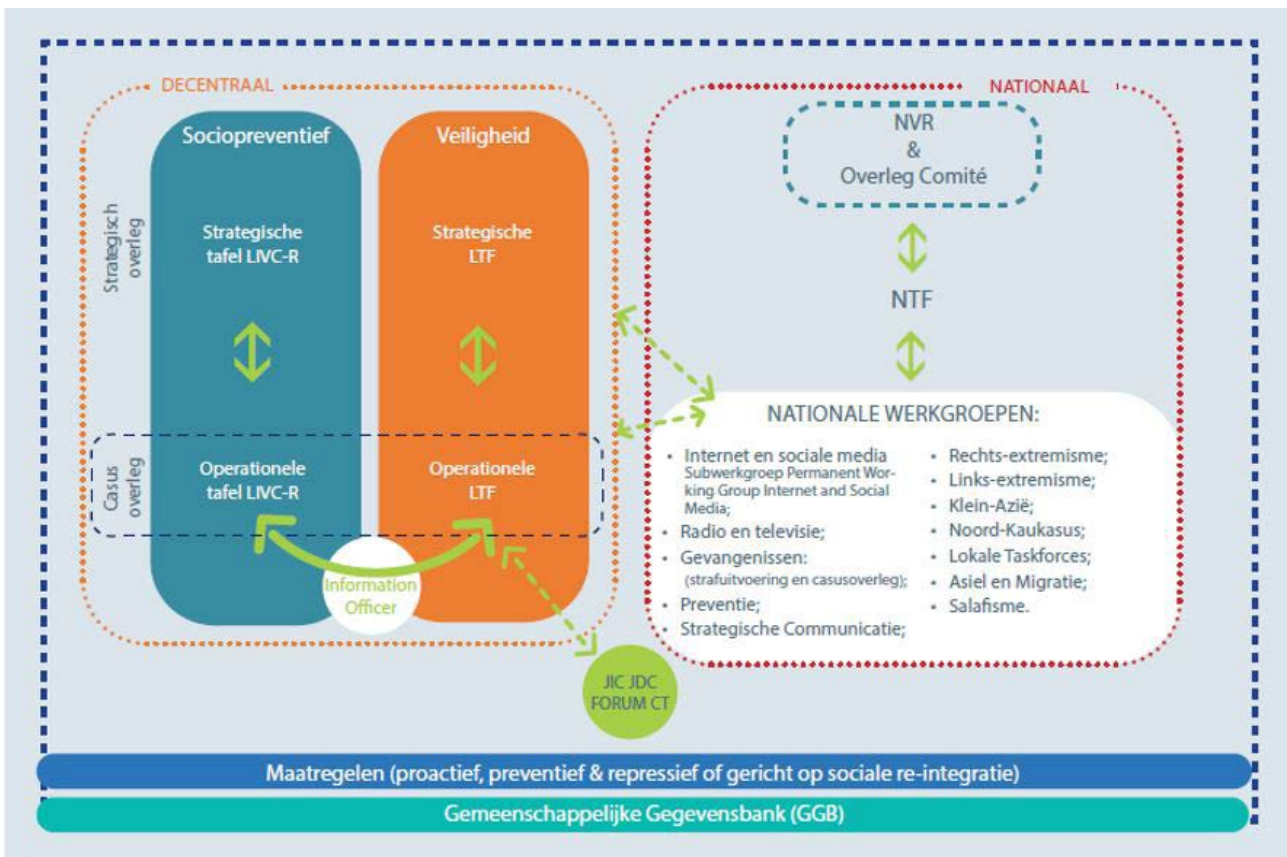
DECENTRAAL

Strategisch overleg

Casus overleg

Sociopreventief

Strategische tafel LIVC-R

Operationele tafel LIVC-R

Veiligheid

Strategische LTF

Operationele LTF

Information Officer

JIC JDC FORUM CT

NATIONAAL

NVR & Overleg Comité

NTF

NATIONALE WERKGROEPEN:

- Internet en sociale media Subwerkgroep Permanent Working Group Internet and Social Media;
- Radio en televisie;
- Gevangenissen: (strafuitvoering en casusoverleg);
- Preventie;
- Strategische Communicatie;
- Rechts-extremisme;
- Links-extremisme;
- Klein-Azië;
- Noord-Kaukasus;
- Lokale Taskforces;
- Asiel en Migratie;
- Salafisme.

Maatregelen (proactief, preventief & repressief of gericht op sociale re-integratie)

Gemeenschappelijke Gegevensbank (GGB)